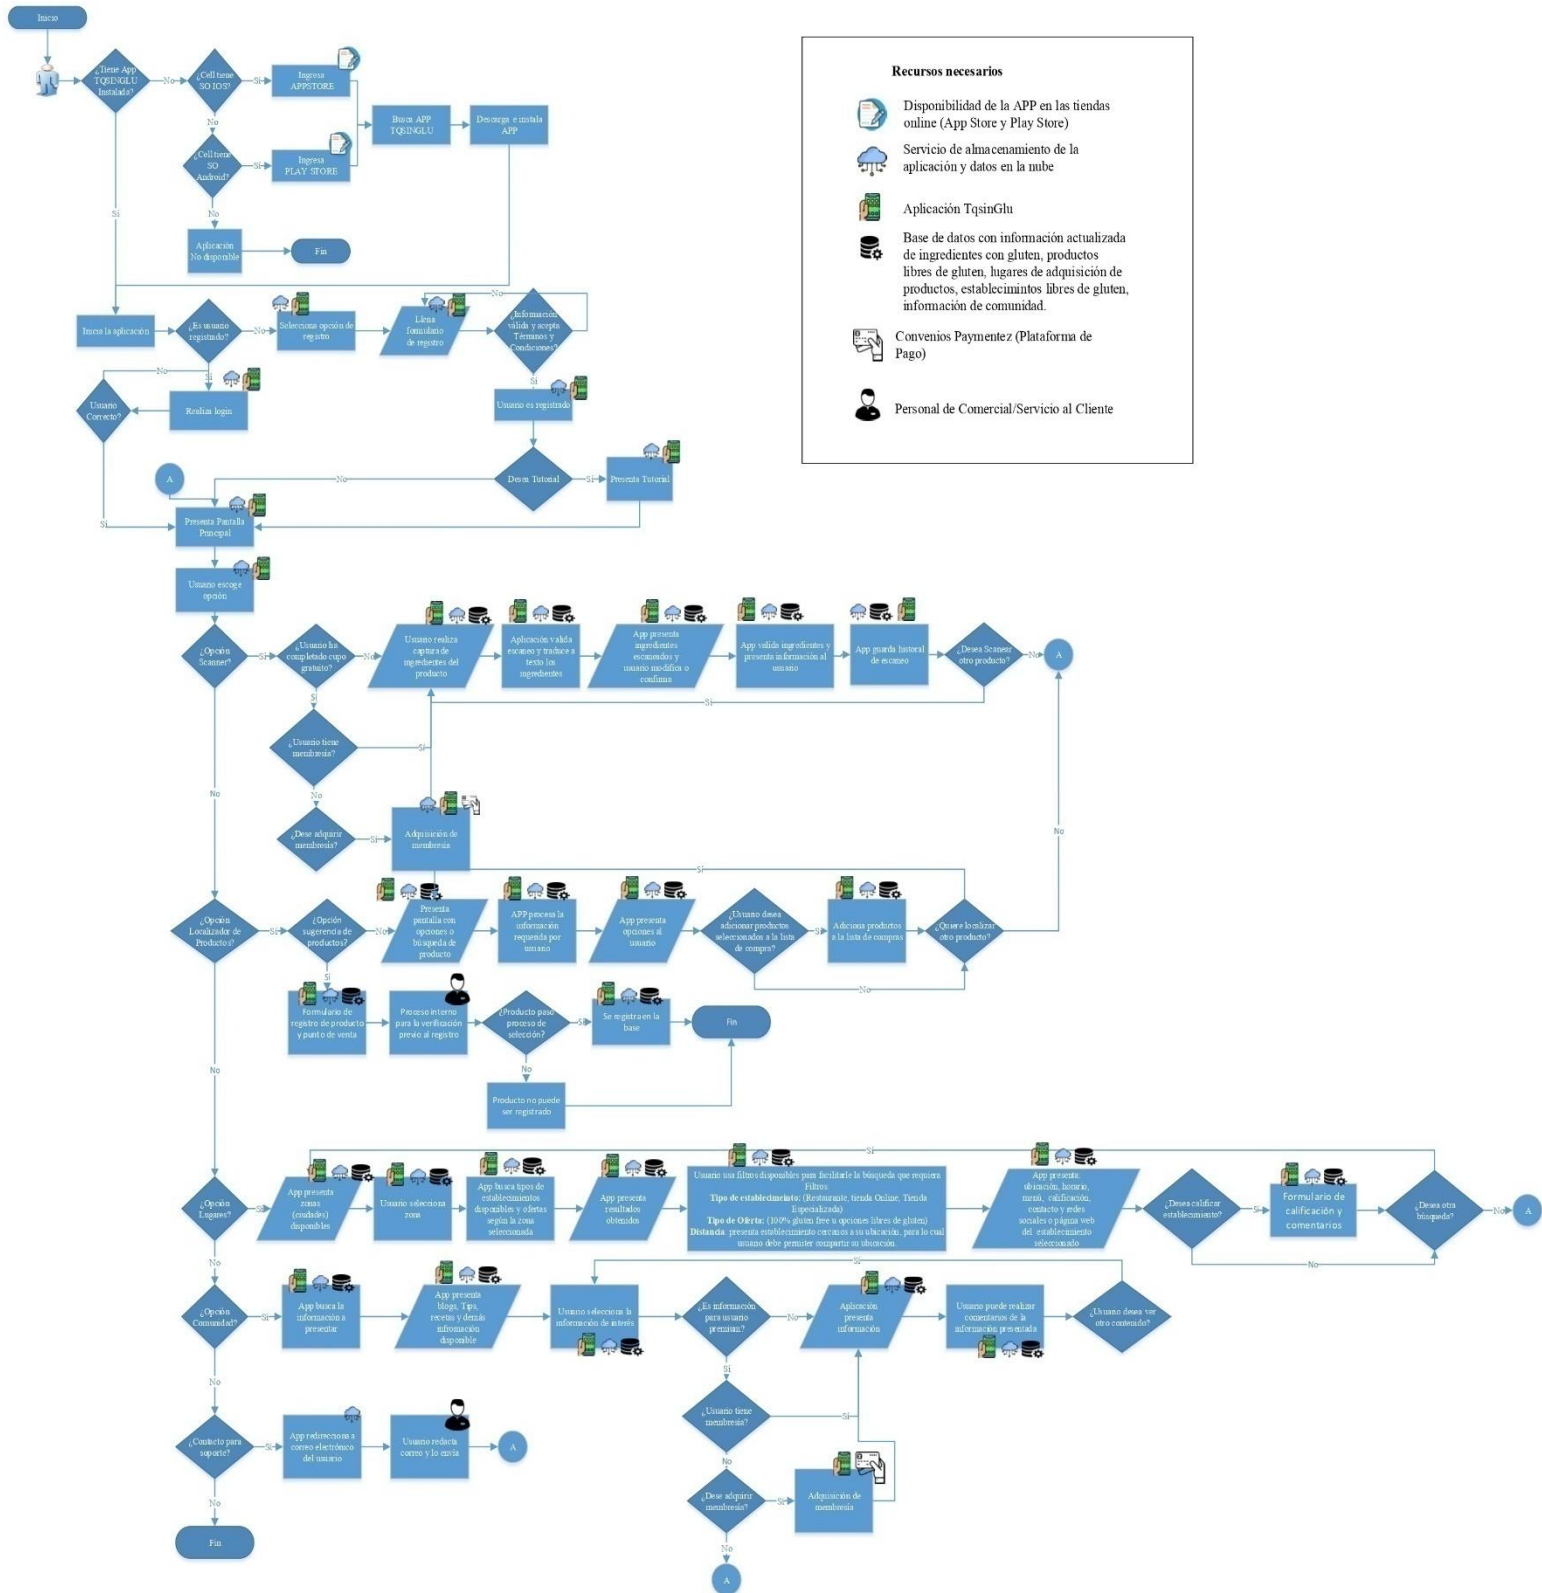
Inicio

¿Tiene App TQSINGLU Instalada?

No

¿Cell tiene SO IOS?

Si

Ingresa APPSTORE

Busca APP TQSINGLU

Descarga e instala APP

No

¿Cell tiene SO Android?

Si

Ingresa PLAY STORE

No

Si

Aplicación No disponible

Fin

Recursos necesarios

Disponibilidad de la APP en las tiendas online (App Store y Play Store)

Servicio de almacenamiento de la aplicación y datos en la nube

Aplicación TqsinGlu

Base de datos con información actualizada de ingredientes con gluten, productos libres de gluten, lugares de adquisición de productos, establecimintos libres de gluten, información de comunidad.

Convenios Paymentez (Plataforma de Pago)

Personal de Comercial/Servicio al Cliente

Inicia la aplicación

¿Es usuario registrado?

No

Selecciona opción de registro

Llena formulario de registro

No

¿Información valida y acepta Términos y Condiciones?

Si

Usuario es registrado

No

Si

Usuario Correcto?

Realiza login

A

No

Desea Tutorial

Si

Presenta Tutorial

Si

Presenta Pantalla Principal

Usuario escoge opción

¿Opción Scanner?

Si

¿Usuario ha completado cupo gratuito?

No

Usuario realiza captura de ingredientes del producto

Aplicación valida escaneo y traduce a texto los ingredientes

App presenta ingredientes escaneados y usuario modifica o confirma

App valida ingredientes y presenta información al usuario

App guarda historal de escaneo

¿Desea Scanear otro producto?

No

A

Si

Si

¿Usuario tiene membresía?

Si

No

¿Dese adquirir membresía?

Si

Adquisición de membresía

No

No

Si

¿Opción Localizador de Productos?

Si

¿Opción sugerencia de productos?

No

Presenta pantalla con opciones o búsqueda de producto

APP procesa la información requerida por usuario

App presenta opciones al usuario

¿Usuario desea adicionar productos seleccionados a la lista de compra?

Si

Adiciona productos a la lista de compras

¿Quiere localizar otro producto?

No

Si

Formulario de registro de producto y punto de venta

Proceso interno para la verificación previo al registro

¿Producto paso proceso de selección?

Si

Se registra en la base

Fin

No

Producto no puede ser registrado

No

Si

¿Opción Lugares?

Si

App presenta zonas (ciudades) disponibles

Usuario selecciona zona

App busca tipos de establecimientos disponibles y ofertas según la zona seleccionada

App presenta resultados obtenidos

Usuario usa filtros disponibles para facilitarle la búsqueda que requiera. Filtros
Tipo de establecimiento: (Restaurante, tienda Online, Tienda Especializada)
Tipo de Oferta: (100% gluten free u opciones libres de gluten)
Distancia: presenta establecimiento cercanos a su ubicación, para lo cual usuario debe permiter compartir su ubicación.

App presenta ubicación, horario, menú, calificación, contacto y redes sociales o página web del establecimiento seleccionado

¿Desea calificar establecimiento?

Si

Formulario de calificación y comentarios

¿Desea otra búsqueda?

No

A

No

No

Si

¿Opción Comunidad?

Si

App busca la información a presentar

App presenta blogs, Tips, recetas y demás información disponible

Usuario selecciona la información de interés

¿Es información para usuario premium?

No

Aplicación presenta información

Usuario puede realizar comentarios de la información presentada

¿Usuario desea ver otro contenido?

Si

¿Usuario tiene membresía?

Si

No

¿Dese adquirir membresía?

Si

Adquisición de membresía

No

A

No

¿Contacto para soporte?

Si

App redirecciona a correo electrónico del usuario

Usuario redacta correo y lo envía

A

No

Fin